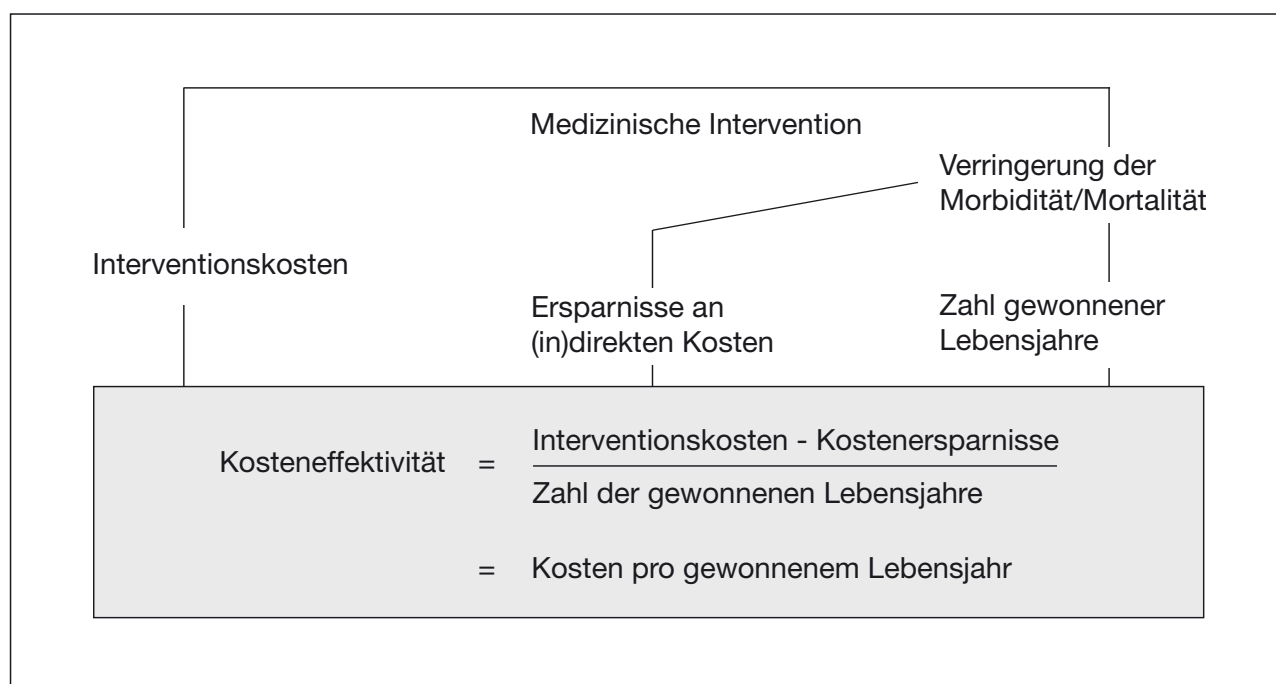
Medizinische Intervention

Verringerung der Morbidität/Mortalität

Interventionskosten

Ersparnisse an (in)direkten Kosten

Zahl gewonnener Lebensjahre

Kosteneffektivität $= \frac{\text{Interventionskosten - Kostenersparnisse}}{\text{Zahl der gewonnenen Lebensjahre}}$

= Kosten pro gewonnenem Lebensjahr